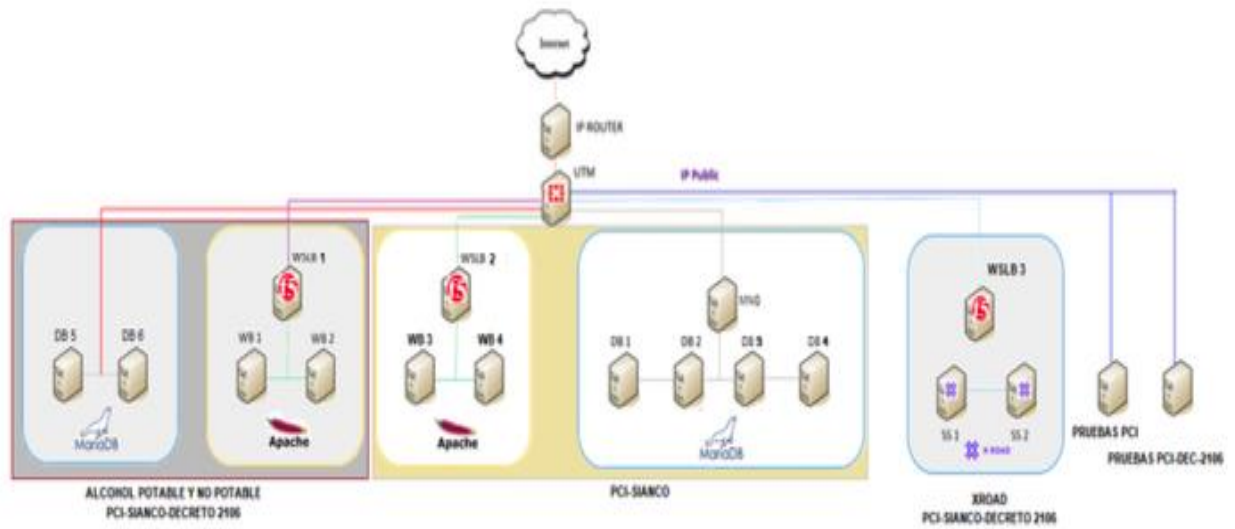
Internet

IP ROUTER

UTM

IP Public

WSLB 1

DB 5

DB 6

WB 1

WB 2

MariaDB

Apache

WSLB 2

WB 3

WB 4

Apache

MNG

DB 1

DB 2

DB 3

DB 4

MariaDB

WSLB 3

SS 1

SS 2

X-ROAD

PRUEBAS PCI

PRUEBAS PCI-DEC-2106

ALCOHOL POTABLE Y NO POTABLE
PCI-SIANCO-DECRETO 2106

PCI-SIANCO

XROAD
PCI-SIANCO-DECRETO 2106